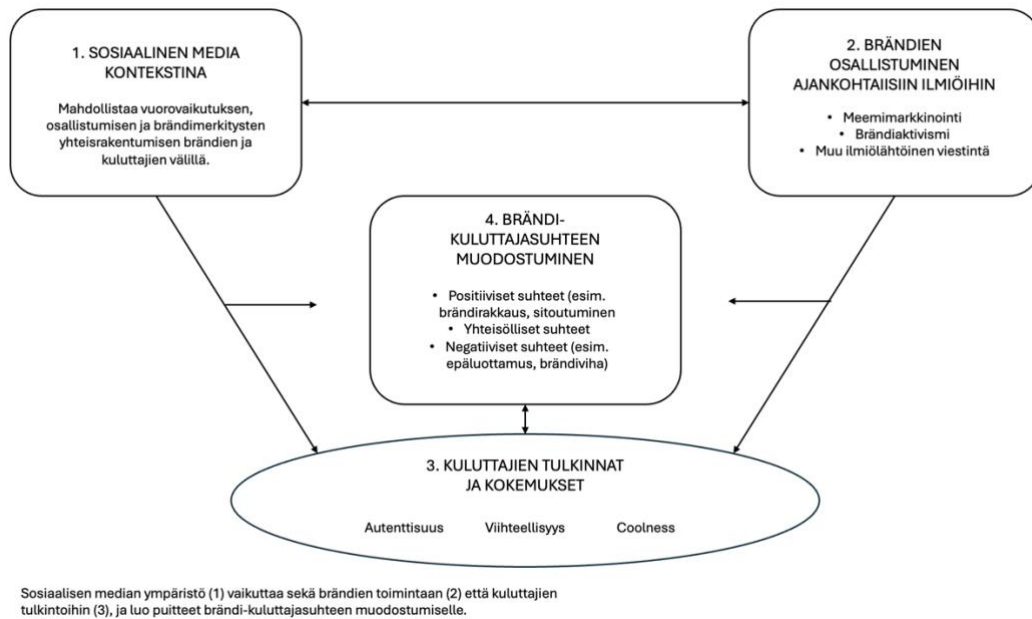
1. SOSIAALINEN MEDIA KONTEKSTINA

Mahdollistaa vuorovaikutuksen, osallistumisen ja brändimerkitysten yhteisrakentumisen brändien ja kuluttajien välillä.

2. BRÄNDIEN OSALLISTUMINEN AJANKOHTAISIIN ILMIÖIHIN

• Meemimarkkinointi
• Brändiaktivismi
• Muu ilmiölähtöinen viestintä

4. BRÄNDI-KULUTTAJASUHTEEN MUODOSTUMINEN

• Positiiviset suhteet (esim. brändirakkaus, sitoutuminen
• Yhteisölliset suhteet
• Negatiiviset suhteet (esim. epäluottamus, brändiviha)

3. KULUTTAJIEN TULKINNAT JA KOKEMUKSET

Autenttisuus Viihteellisyys Coolness

Sosiaalisen median ympäristö (1) vaikuttaa sekä brändien toimintaan (2) että kuluttajien tulkintoihin (3), ja luo puitteet brändi-kuluttajasuhteen muodostumiselle.